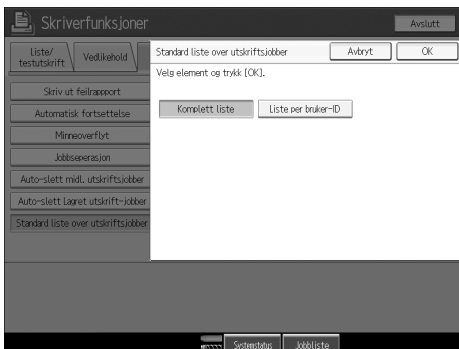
Skriverfunksjoner

Avslutt

Liste/ testutskrift

Vedlikehold

Skriv ut feilrapport

Automatisk fortsettelse

Minneoverflyt

Jobbseperasjon

Auto-slett midl. utskriftsjobber

Auto-slett Lagret utskrift-jobber

Standard liste over utskriftsjobber

Standard liste over utskriftsjobber

Avbryt

OK

Velg element og trykk [OK].

Komplett liste

Liste per bruker-ID

Systemstatus

Jobbliste